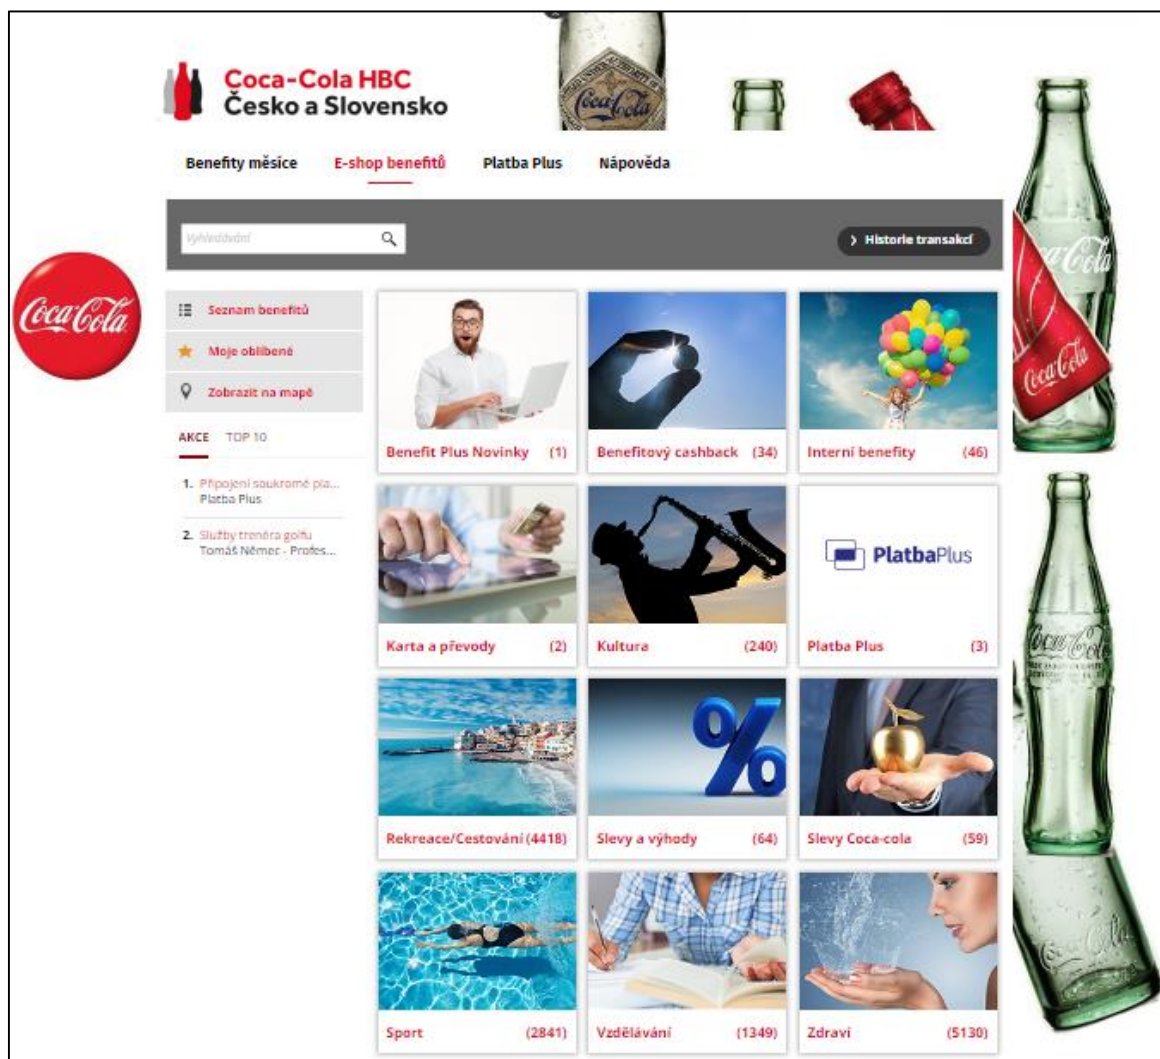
Coca-Cola HBC
Česko a Slovensko

Benefity měsíce E-shop benefitů Platba Plus Nápověda

Vyhledávání

› Historie transakcí

Coca-Cola

Seznam benefitů
Moje oblíbené
Zobrazit na mapě

AKCE TOP 10

1. Připojení soukromé pla...
Platba Plus

2. Služby trenéra golfu
Tomáš Němec - Profes...

Benefit Plus Novinky (1)
Benefitový cashback (34)
Interní benefity (46)
Karta a převody (2)
Kultura (240)
PlatbaPlus
Platba Plus (3)
Rekreace/Cestování (4418)
Slevy a výhody (64)
Slevy Coca-cola (59)
Sport (2841)
Vzdělávání (1349)
Zdraví (5130)